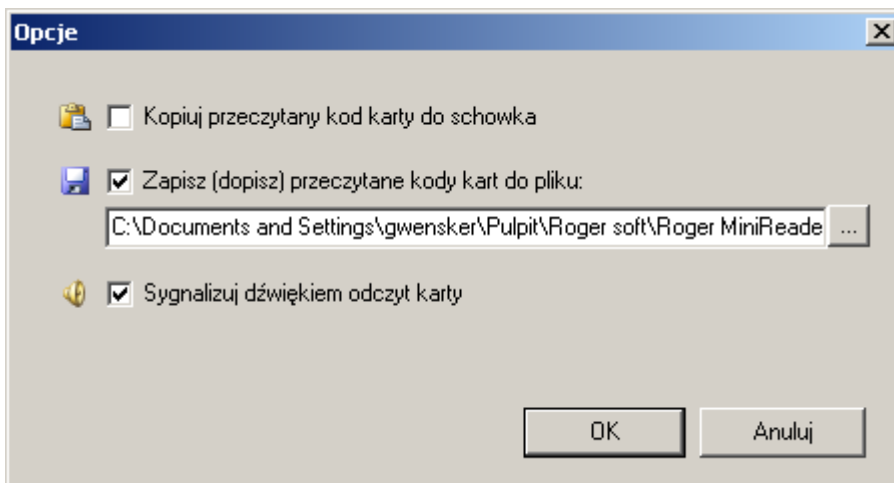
Opcje

Kopiuj przeczytany kod karty do schowka

Zapisz (dopisz) przeczytane kody kart do pliku:

C:\Documents and Settings\gwensker\Pulpit\Roger soft\Roger MiniReade ...

Sygnalizuj dźwiękiem odczyt karty

OK

Anuluj